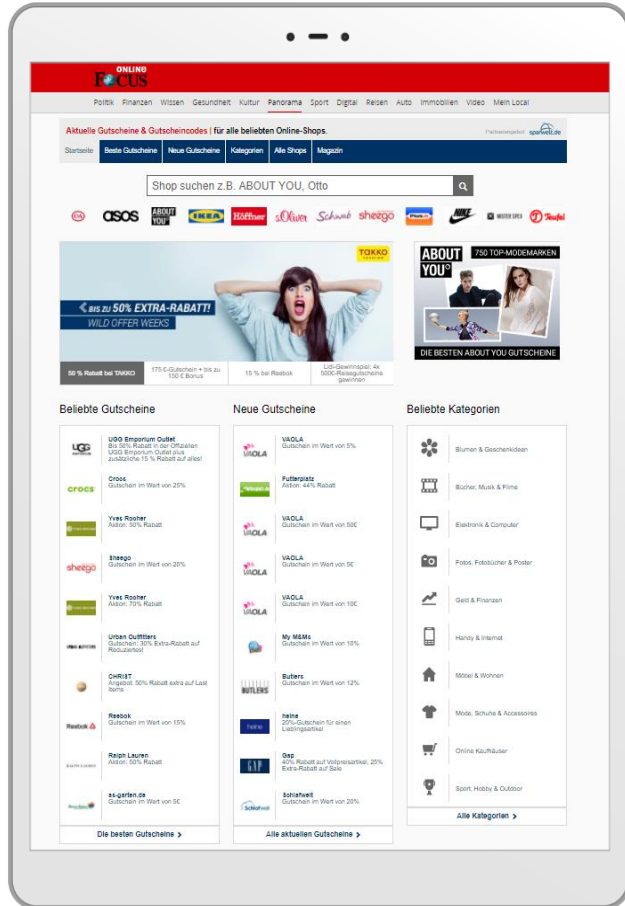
FOCUS ONLINE

Politik Finanzen Wissen Gesundheit Kultur Panorama Sport Digital Reisen Auto Immobilien Video Mein Local

Aktuelle Gutscheine & Gutscheincodes | für alle beliebten Online-Shops.

Partnerangebot sparwelt.de

Startseite Beste Gutscheine Neue Gutscheine Kategorien Alle Shops Magazin

Shop suchen z.B. ABOUT YOU, Otto

asos ABOUT YOU IKEA Höffner s.Oliver Schwab sheego NIKE MISTER SPEX Teufel

TAKKO FASHION

BIS ZU 50% EXTRA-RABATT! WILD OFFER WEEKS

50 % Rabatt bei TAKKO | 175-€-Gutschein + bis zu 150 € Bonus | 15 % bei Reebok | Lidl-Gewinnspiel: 4x 5000€-Reisegutscheine gewinnen

ABOUT YOU 750 TOP-MODEMARKEN

DIE BESTEN ABOUT YOU GUTSCHEINE

Beliebte Gutscheine

UGG Emporium Outlet
Bis 50% Rabatt in der Offiziellen UGG Emporium Outlet plus zusätzliche 15 % Rabatt auf alles!

Crocs
Gutschein im Wert von 25%

Yves Rocher
Aktion: 50% Rabatt

Sheego
Gutschein im Wert von 20%

Yves Rocher
Aktion: 70% Rabatt

Urban Outfitters
Gutschein: 30% Extra-Rabatt auf Reduziertes!

CHRIST
Angebot: 50% Rabatt extra auf Last Items

Reebok
Gutschein im Wert von 15%

Ralph Lauren
Aktion: 50% Rabatt

ss-garten.de
Gutschein im Wert von 5€

Die besten Gutscheine >

Neue Gutscheine

VAOLA
Gutschein im Wert von 5%

Futterplatz
Aktion: 44% Rabatt

VAOLA
Gutschein im Wert von 50€

VAOLA
Gutschein im Wert von 5€

VAOLA
Gutschein im Wert von 10€

My M&Ms
Gutschein im Wert von 10%

Butlers
Gutschein im Wert von 12%

heine
20%-Gutschein für einen Lieblingsartikel

Gap
40% Rabatt auf Vollpreisartikel, 20% Extra-Rabatt auf Sale

Schlafwelt
Gutschein im Wert von 20%

Alle aktuellen Gutscheine >

Beliebte Kategorien

Blumen & Geschenkideen
Bücher, Musik & Filme
Elektronik & Computer
Fotos, Fotobücher & Poster
Geld & Finanzen
Handy & Internet
Möbel & Wohnen
Mode, Schuhe & Accessoires
Online Kaufhäuser
Sport, Hobby & Outdoor

Alle Kategorien >